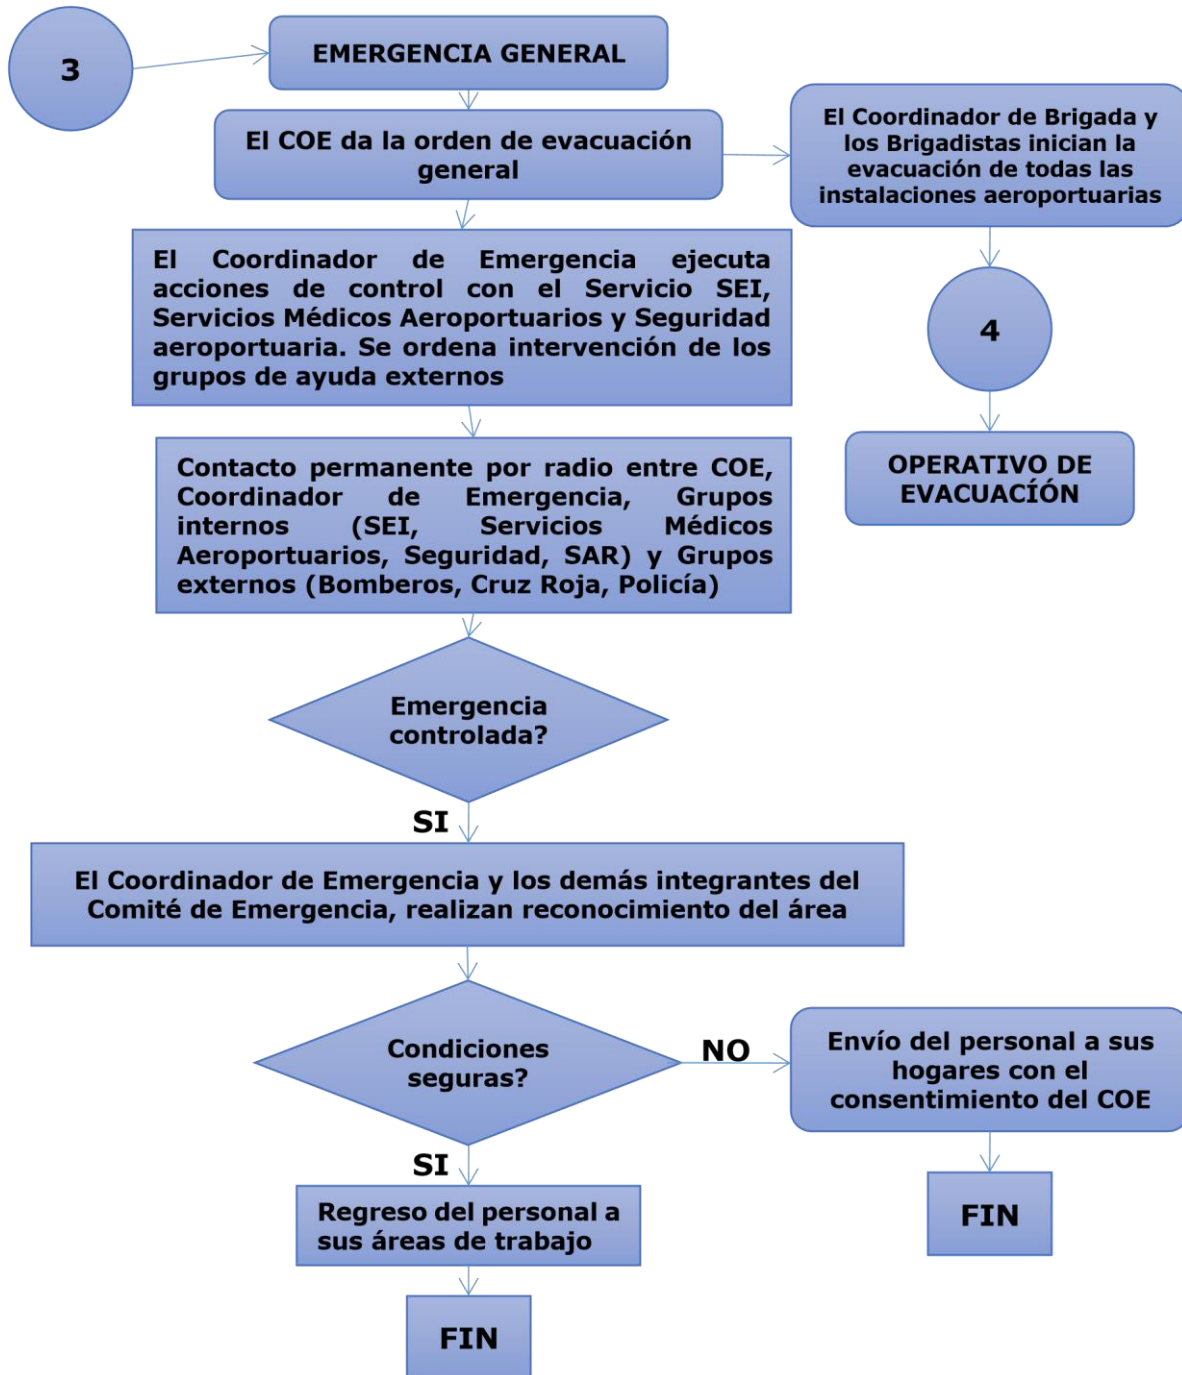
3

EMERGENCIA GENERAL

El COE da la orden de evacuación general

El Coordinador de Brigada y los Brigadistas inician la evacuación de todas las instalaciones aeroportuarias

El Coordinador de Emergencia ejecuta acciones de control con el Servicio SEI, Servicios Médicos Aeroportuarios y Seguridad aeroportuaria. Se ordena intervención de los grupos de ayuda externos

4

OPERATIVO DE EVACUACÍÓN

Contacto permanente por radio entre COE, Coordinador de Emergencia, Grupos internos (SEI, Servicios Médicos Aeroportuarios, Seguridad, SAR) y Grupos externos (Bomberos, Cruz Roja, Policía)

Emergencia controlada?

SI

El Coordinador de Emergencia y los demás integrantes del Comité de Emergencia, realizan reconocimiento del área

Condiciones seguras?

NO

Envío del personal a sus hogares con el consentimiento del COE

SI

Regreso del personal a sus áreas de trabajo

FIN

FIN